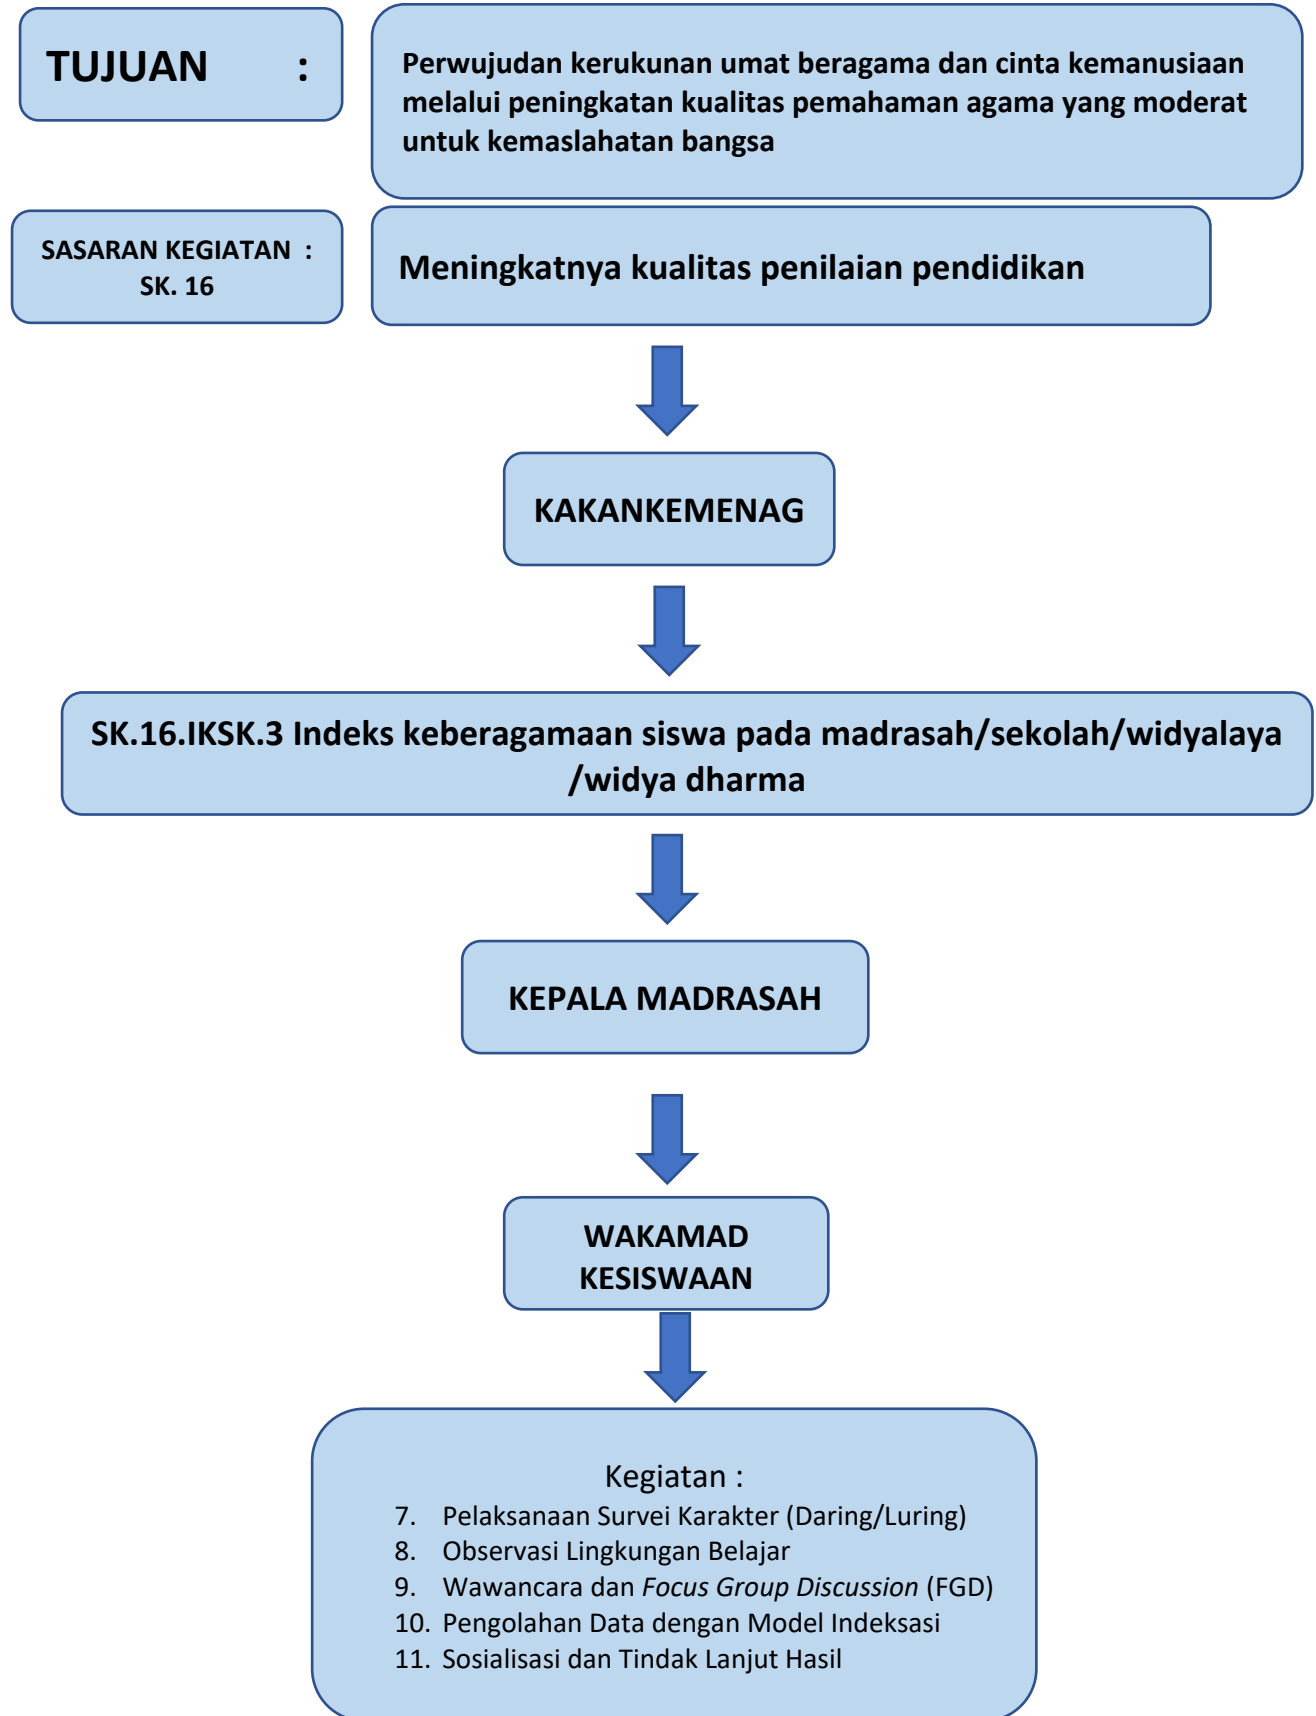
TUJUAN :

Perwujudan kerukunan umat beragama dan cinta kemanusiaan melalui peningkatan kualitas pemahaman agama yang moderat untuk kemaslahatan bangsa

SASARAN KEGIATAN : SK. 16

Meningkatnya kualitas penilaian pendidikan

KAKANKEMENAG

SK.16.IKSK.3 Indeks keberagamaan siswa pada madrasah/sekolah/widyalaya /widya dharma

KEPALA MADRASAH

WAKAMAD KESISWAAN

Kegiatan :
7. Pelaksanaan Survei Karakter (Daring/Luring)
8. Observasi Lingkungan Belajar
9. Wawancara dan *Focus Group Discussion* (FGD)
10. Pengolahan Data dengan Model Indeksasi
11. Sosialisasi dan Tindak Lanjut Hasil